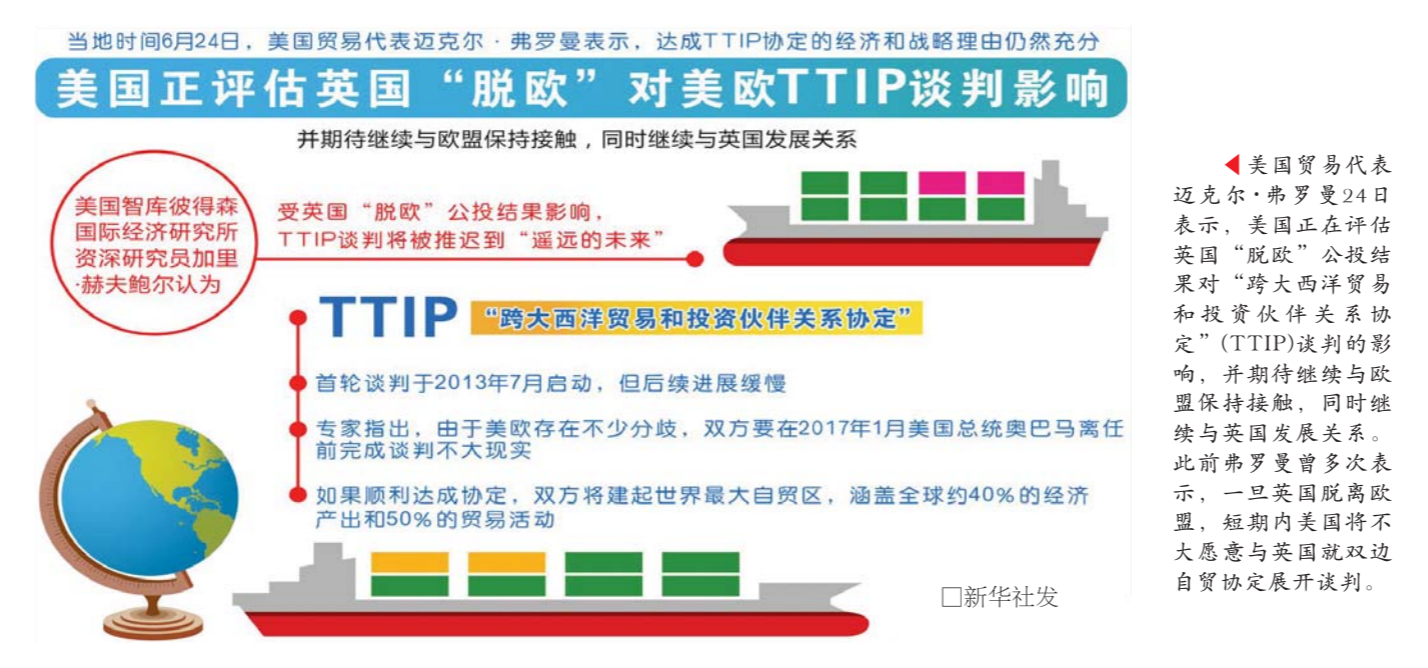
当地时间6月24日，美国贸易代表迈克尔·弗罗曼表示，达成TTIP协定的经济和战略理由仍然充分

美国正评估英国“脱欧”对美欧TTIP谈判影响

并期待继续与欧盟保持接触，同时继续与英国发展关系

美国智库彼得森国际经济研究所资深研究员加里·赫夫鲍尔认为

受英国“脱欧”公投结果影响，TTIP谈判将被推迟到“遥远的未来”

TTIP “跨大西洋贸易和投资伙伴关系协定”

首轮谈判于2013年7月启动，但后续进展缓慢

专家指出，由于美欧存在不少分歧，双方要在2017年1月美国总统奥巴马离任前完成谈判不大现实

如果顺利达成协定，双方将建起世界最大自贸区，涵盖全球约40%的经济产出和50%的贸易活动

□新华社发

美国贸易代表迈克尔·弗罗曼24日表示，美国正在评估英国“脱欧”公投结果对“跨大西洋贸易和投资伙伴关系协定”(TTIP)谈判的影响，并期待继续与欧盟保持接触，同时继续与英国发展关系。此前弗罗曼曾多次表示，一旦英国脱离欧盟，短期内美国将不大愿意与英国就双边自贸协定展开谈判。